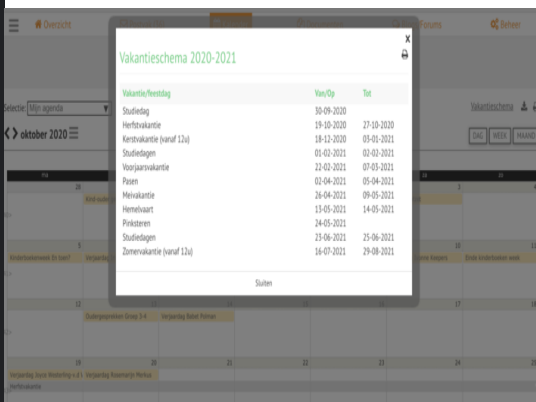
Overzicht

Fora

Beheer

Selectie: Mijn agenda

oktober 2020

Vakantieschema

DAG WEEK MAAND

Vakantieschema 2020-2021

| Vakantie/feestdag | Van/Op | Tot |
|---|---|---|
| Studiedag | 30-09-2020 | |
| Herfstvakantie | 19-10-2020 | 27-10-2020 |
| Kerstvakantie (vanaf 12u) | 18-12-2020 | 03-01-2021 |
| Studiedagen | 01-02-2021 | 02-02-2021 |
| Voorjaarsvakantie | 22-02-2021 | 07-03-2021 |
| Pasen | 02-04-2021 | 05-04-2021 |
| Meivakantie | 26-04-2021 | 09-05-2021 |
| Hemelvaart | 13-05-2021 | 14-05-2021 |
| Pinksteren | 24-05-2021 | |
| Studiedagen | 23-06-2021 | 25-06-2021 |
| Zomervakantie (vanaf 12u) | 16-07-2021 | 29-08-2021 |

Sluiten

28

5

12

19

2

17

Kinderboekenweek En niet?

Einde Kinderboekenweek

Oudergesprekken Groep 3-4

Verjaardag Babet Polman

Verjaardag Josie Medenking

Verjaardag Rosemarijn Merkus

Herfstvakantie